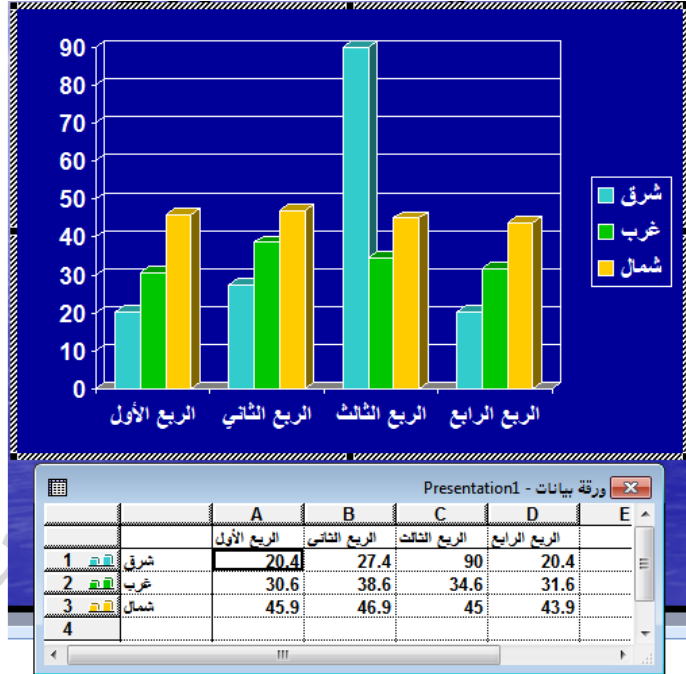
90
80
70
60
50
40
30
20
10
0

الربع الأول
الربع الثاني
الربع الثالث
الربع الرابع

شرق
غرب
شمال

Presentation1 - ورقة بيانات

| | | A | B | C | D | E |
|---|---|---|---|---|---|---|
| | | الربع الأول | الربع الثاني | الربع الثالث | الربع الرابع | |
| 1 | شرق | 20.4 | 27.4 | 90 | 20.4 | |
| 2 | غرب | 30.6 | 38.6 | 34.6 | 31.6 | |
| 3 | شمال | 45.9 | 46.9 | 45 | 43.9 | |
| 4 | | | | | | |